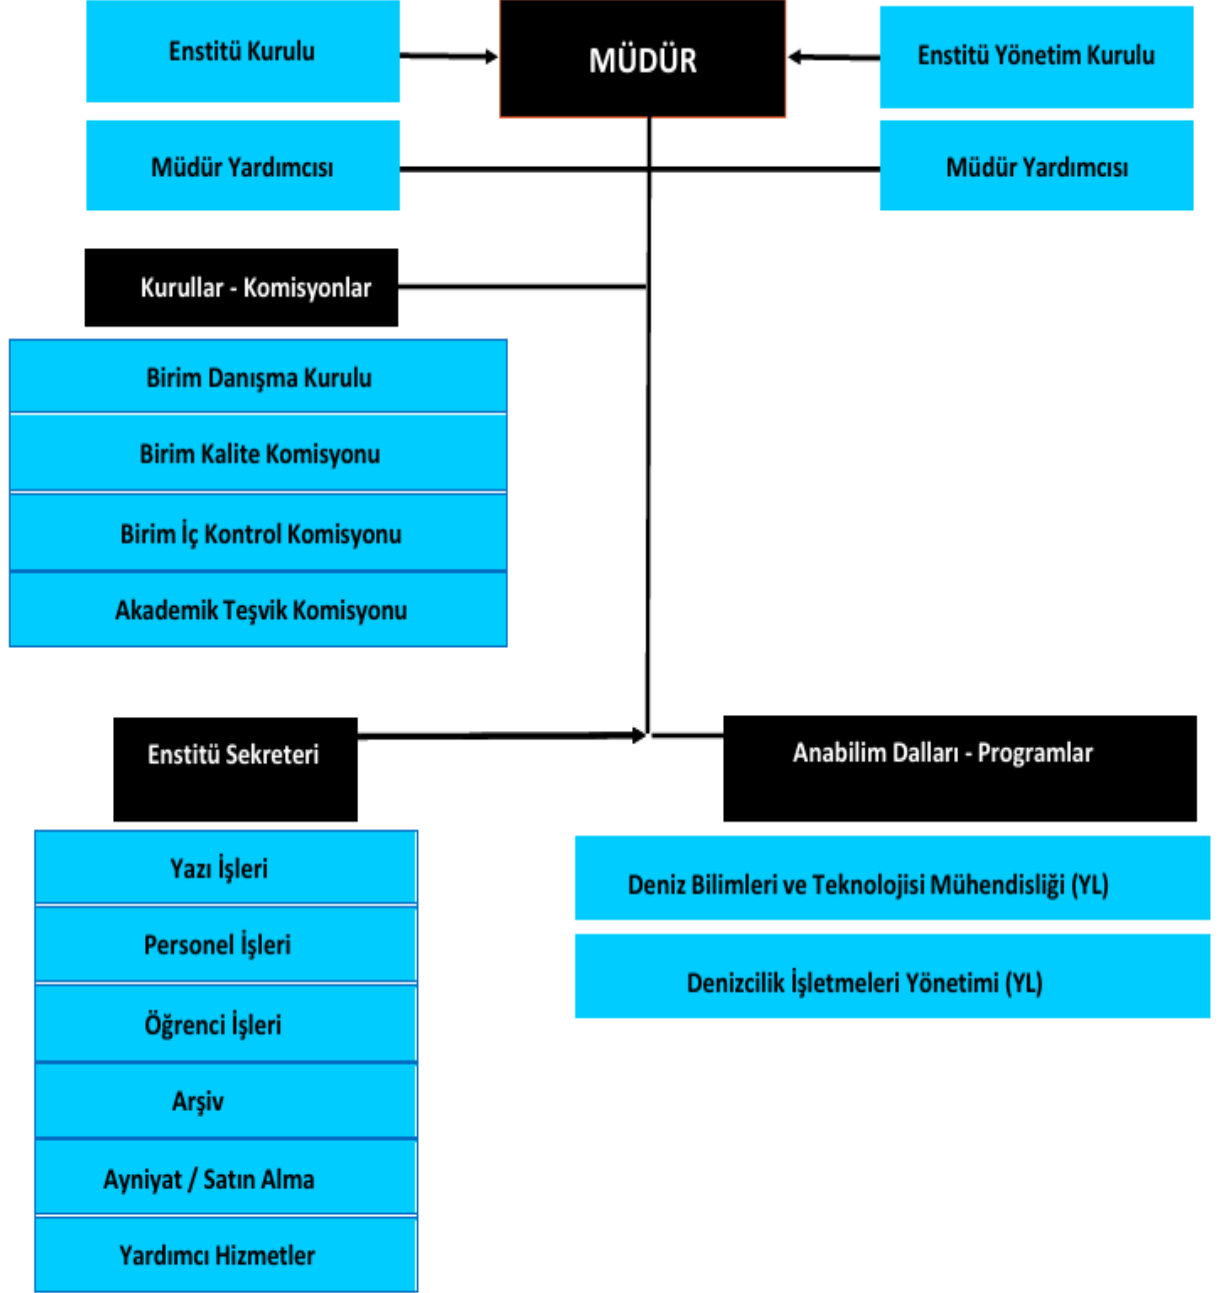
Enstitü Kurulu

MÜDÜR

Enstitü Yönetim Kurulu

Müdür Yardımcısı

Müdür Yardımcısı

Kurullar - Komisyonlar

Birim Danışma Kurulu

Birim Kalite Komisyonu

Birim İç Kontrol Komisyonu

Akademik Teşvik Komisyonu

Enstitü Sekreteri

Anabilim Dalları - Programlar

Yazı İşleri

Personel İşleri

Öğrenci İşleri

Arşiv

Ayniyat / Satın Alma

Yardımcı Hizmetler

Deniz Bilimleri ve Teknolojisi Mühendisliği (YL)

Denizcilik İşletmeleri Yönetimi (YL)